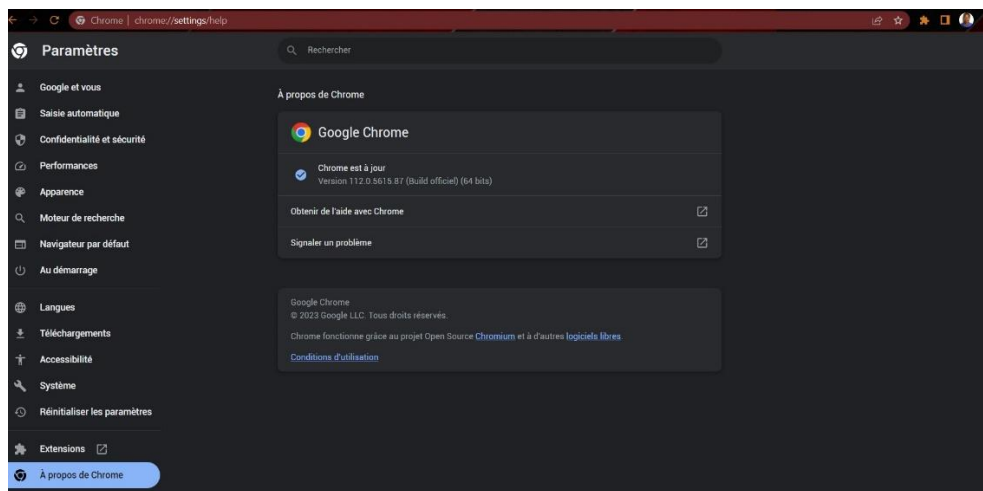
Chrome | chrome://settings/help

Paramètres

Rechercher

Google et vous
Saisie automatique
Confidentialité et sécurité
Performances
Apparence
Moteur de recherche
Navigateur par défaut
Au démarrage
Langues
Téléchargements
Accessibilité
Système
Réinitialiser les paramètres
Extensions
À propos de Chrome

À propos de Chrome

Google Chrome

Chrome est à jour
Version 112.0.5615.87 (Build officiel) (64 bits)

Obtenir de l'aide avec Chrome

Signaler un problème

Google Chrome
© 2023 Google LLC. Tous droits réservés.

Chrome fonctionne grâce au projet Open Source Chromium et à d'autres logiciels libres.

Conditions d'utilisation